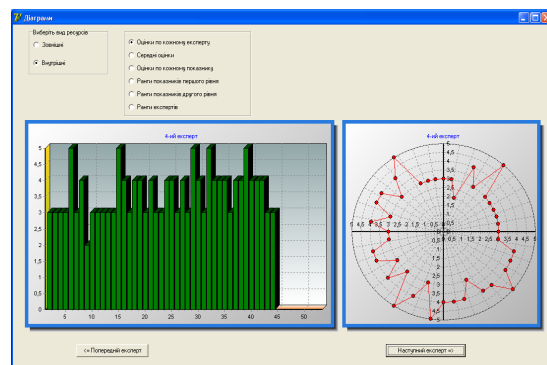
Діаграми

Виберіть вид ресурсів

Зовнішні

Внутрішні

Оцінки по кожному експерту

Середні оцінки

Оцінки по кожному показнику

Ранги показників першого рівня

Ранги показників другого рівня

Ранги експертів

4-ий експерт

5
4,5
4
3,5
3
2,5
2
1,5
1
0,5
0

5 10 15 20 25 30 35 40 45 50

4-ий експерт

5
4,5
4
3,5
3
2,5
2
1,5
1
0,5

5 4,5 4 3,5 3 2,5 2 1,5 1 0,5 0,5 1 1,5 2 2,5 3 3,5 4 4,5 5

0,5
1
1,5
2
2,5
3
3,5
4
4,5
5

<< Попередній експерт

Наступний експерт >>